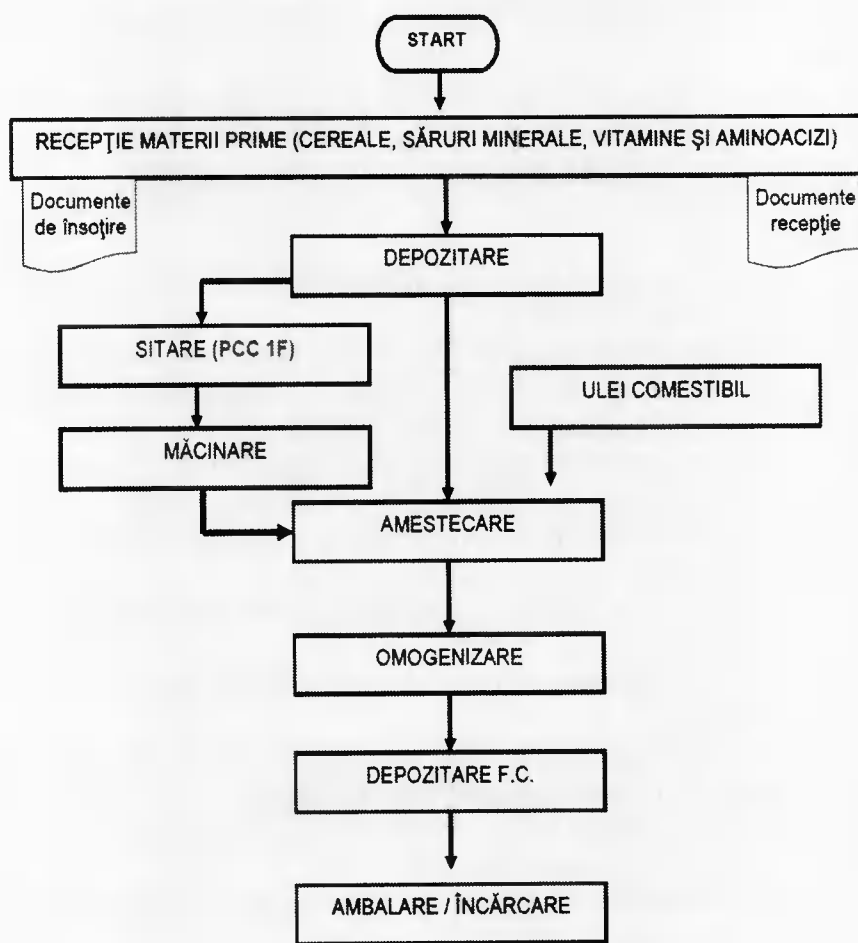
START

RECEPŢIE MATERII PRIME (CEREALE, SĂRURI MINERALE, VITAMINE ŞI AMINOACIZI)

Documente de însoţire

Documente recepţie

DEPOZITARE

SITARE (PCC 1F)

ULEI COMESTIBIL

MĂCINARE

AMESTECARE

OMOGENIZARE

DEPOZITARE F.C.

AMBALARE / ÎNCĂRCARE